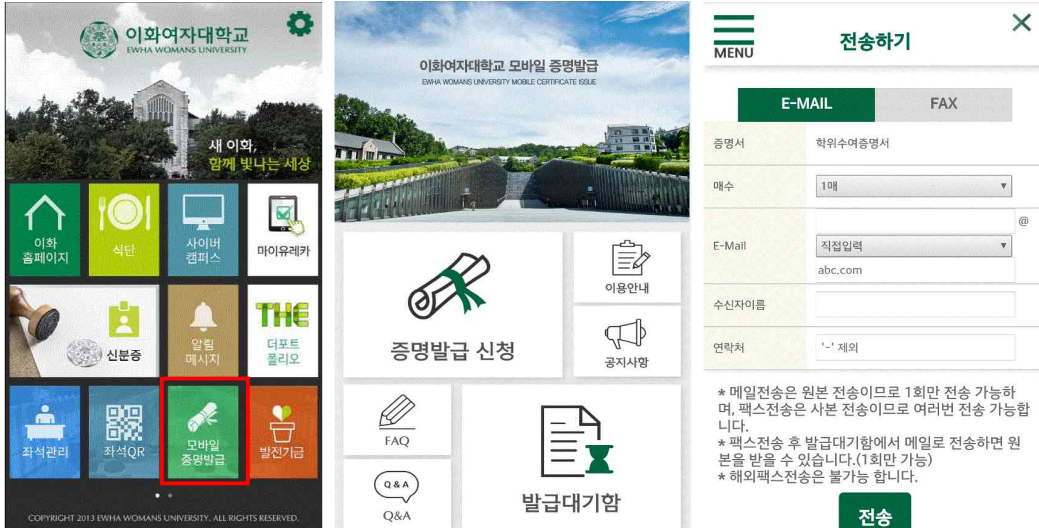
이화여자대학교
EWHA WOMANS UNIVERSITY

새 이화,
함께 빛나는 세상

이화 홈페이지
식단
사이버 캠퍼스
마이유레카
신분증
알림 메시지
THE
더포트 폴리오
좌석관리
좌석QR
모바일 증명발급
발전기금

COPYRIGHT 2013 EWHA WOMANS UNIVERSITY. ALL RIGHTS RESERVED.

이화여자대학교 모바일 증명발급
EWHA WOMANS UNIVERSITY MOBILE CERTIFICATE ISSUE

증명발급 신청
이용안내
공지사항
FAQ
Q&A
Q&A
발급대기함

MENU
전송하기
×

| E-MAIL | FAX |
|---|---|

| 증명서 | 학위수여증명서 |
|---|---|
| 매수 | 1매 |
| E-Mail | @ 직접입력 abc.com |
| 수신자이름 | |
| 연락처 | '-' 제외 |

* 메일전송은 원본 전송이므로 1회만 전송 가능하며, 팩스전송은 사본 전송이므로 여러번 전송 가능합니다.
* 팩스전송 후 발급대기함에서 메일로 전송하면 원본을 받을 수 있습니다.(1회만 가능)
* 해외팩스전송은 불가능 합니다.

전송